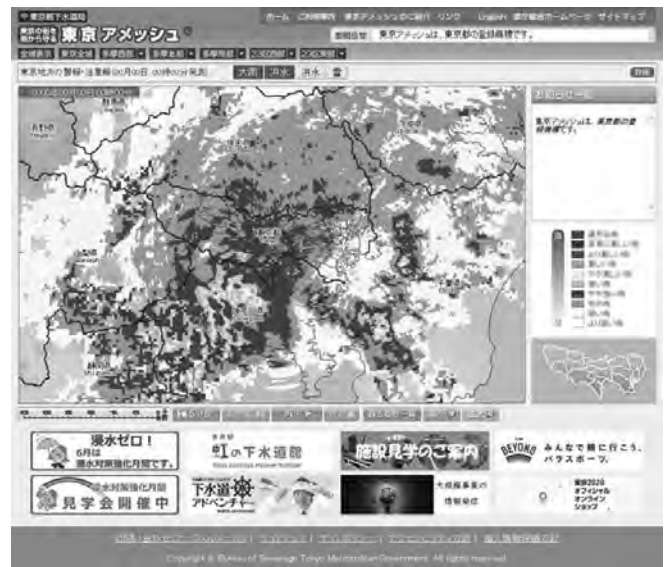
東京都下水道局

東京 アメッシュ

ホーム　ご利用案内　東京アメッシュのご紹介　リンク　English　東京都庁ホームページ　サイトマップ

東京アメッシュは、東京都の登録商標です。

東京地方の警報・注意報　大雨　洪水　雷

お知らせ

東京アメッシュは、東京都の登録商標です。

浸水ゼロ！
6月は浸水対策強化月間です。

虹の下水道館

施設見学のご案内

みんなで観に行こう、パラスポーツ。

浸水対策強化月間
見学会開催中

下水道アドベンチャー

東京2020 オフィシャル オンライン ショップ

Copyright © Bureau of Sewerage Tokyo Metropolitan Government. All rights reserved.